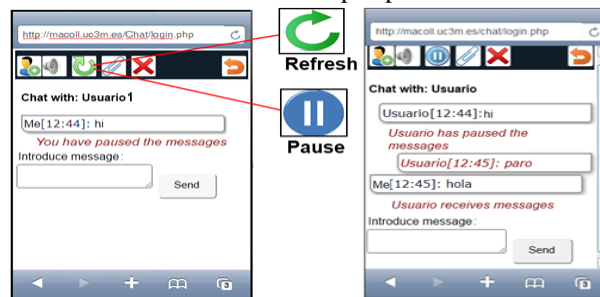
http://macoll.uc3m.es/Chat/login.php

Chat with: Usuario1

Me[12:44]: hi

You have paused the messages

Introduce message:

Send

Refresh

Pause

http://macoll.uc3m.es/chat/login.php

Chat with: Usuario

Usuario[12:44]:hi

Usuario has paused the messages

Usuario[12:45]: paro

Me[12:45]: hola

Usuario receives messages

Introduce message:

Send